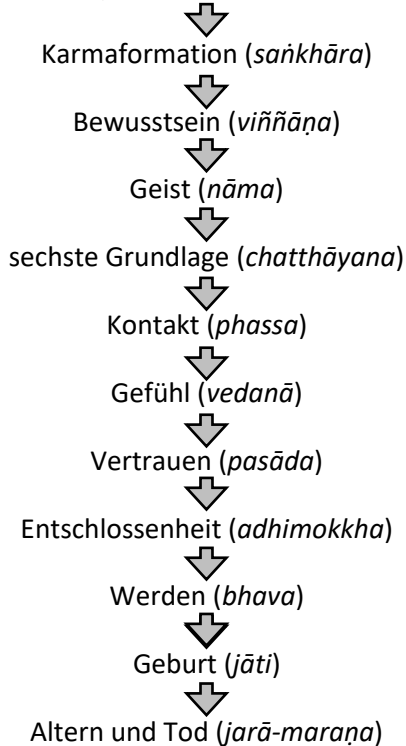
Karmaformation (*saṅkhāra*)

Bewusstsein (*viññāṇa*)

Geist (*nāma*)

sechste Grundlage (*chatthāyana*)

Kontakt (*phassa*)

Gefühl (*vedanā*)

Vertrauen (*pasāda*)

Entschlossenheit (*adhimokkha*)

Werden (*bhava*)

Geburt (*jāti*)

Altern und Tod (*jarā-maraṇa*)